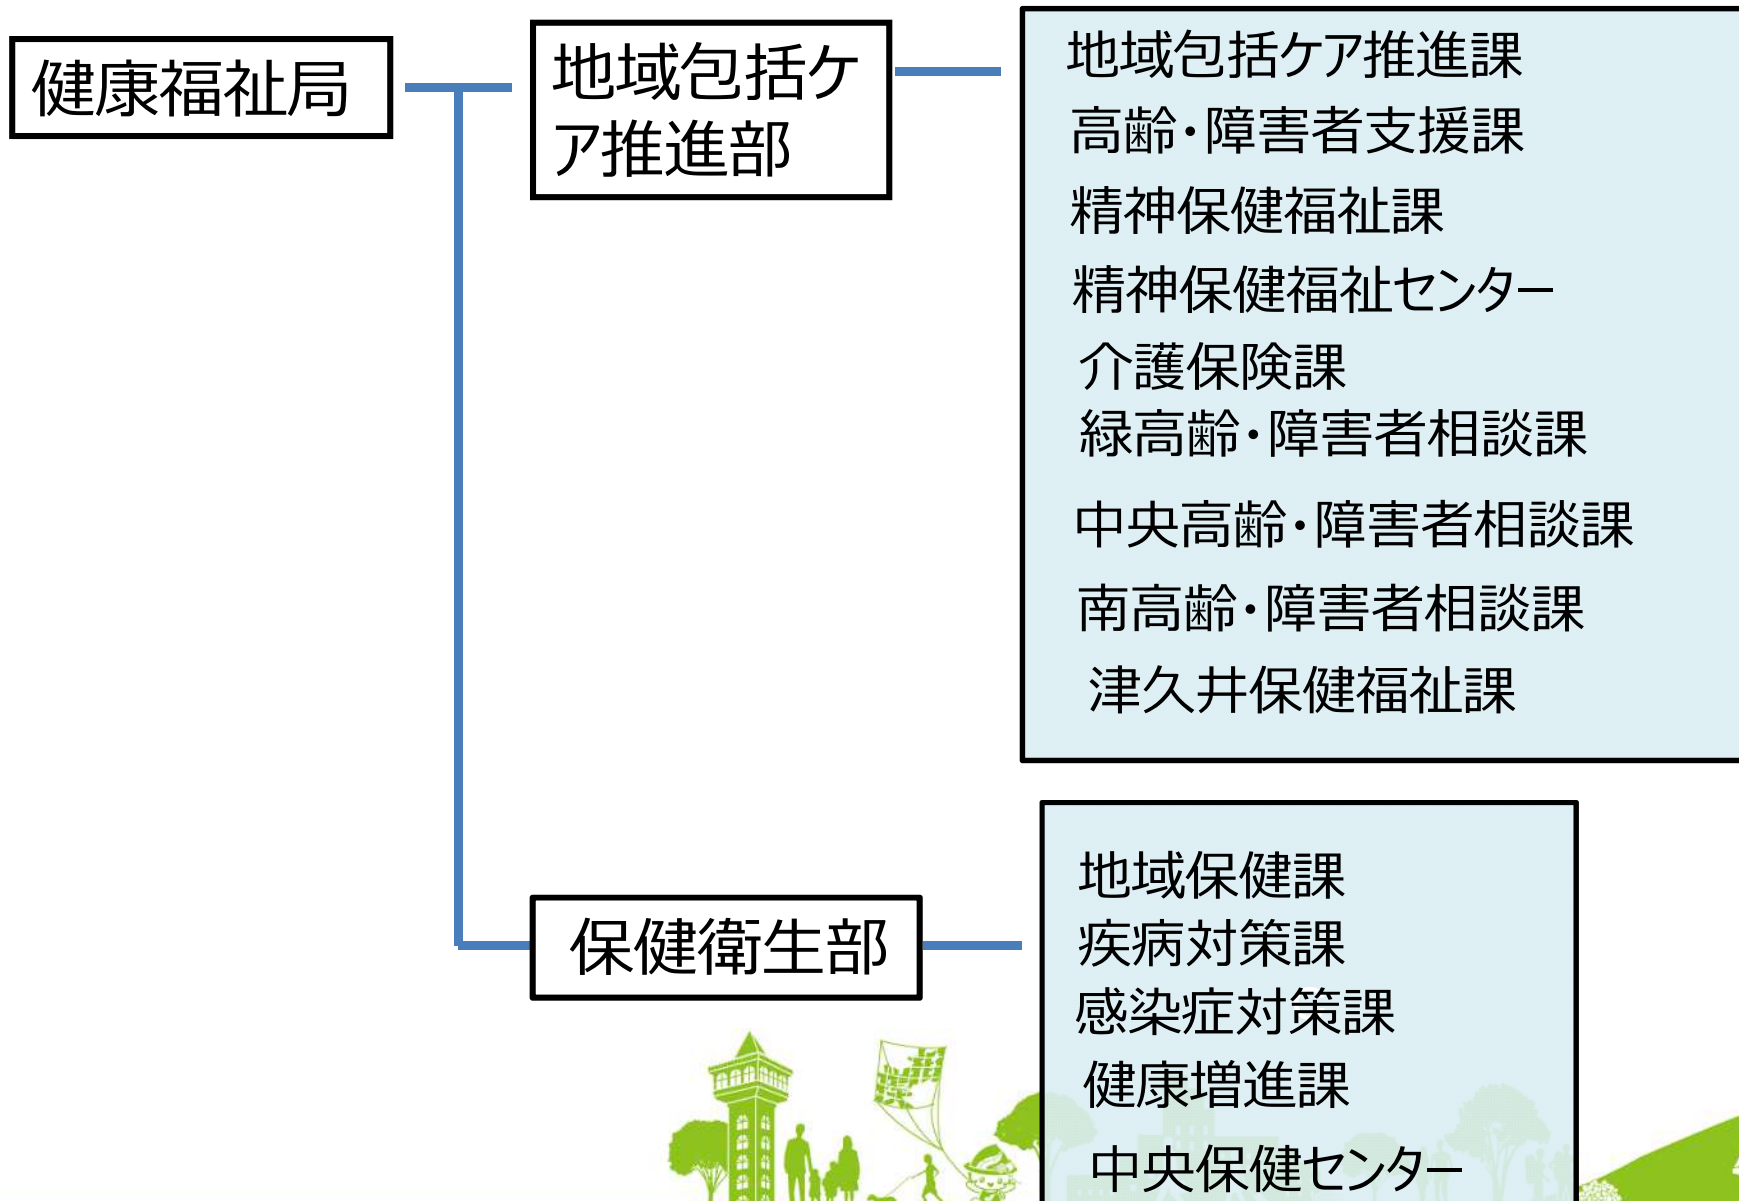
健康福祉局

地域包括ケア推進部

地域包括ケア推進課
高齢・障害者支援課
精神保健福祉課
精神保健福祉センター
介護保険課
緑高齢・障害者相談課
中央高齢・障害者相談課
南高齢・障害者相談課
津久井保健福祉課

保健衛生部

地域保健課
疾病対策課
感染症対策課
健康増進課
中央保健センター